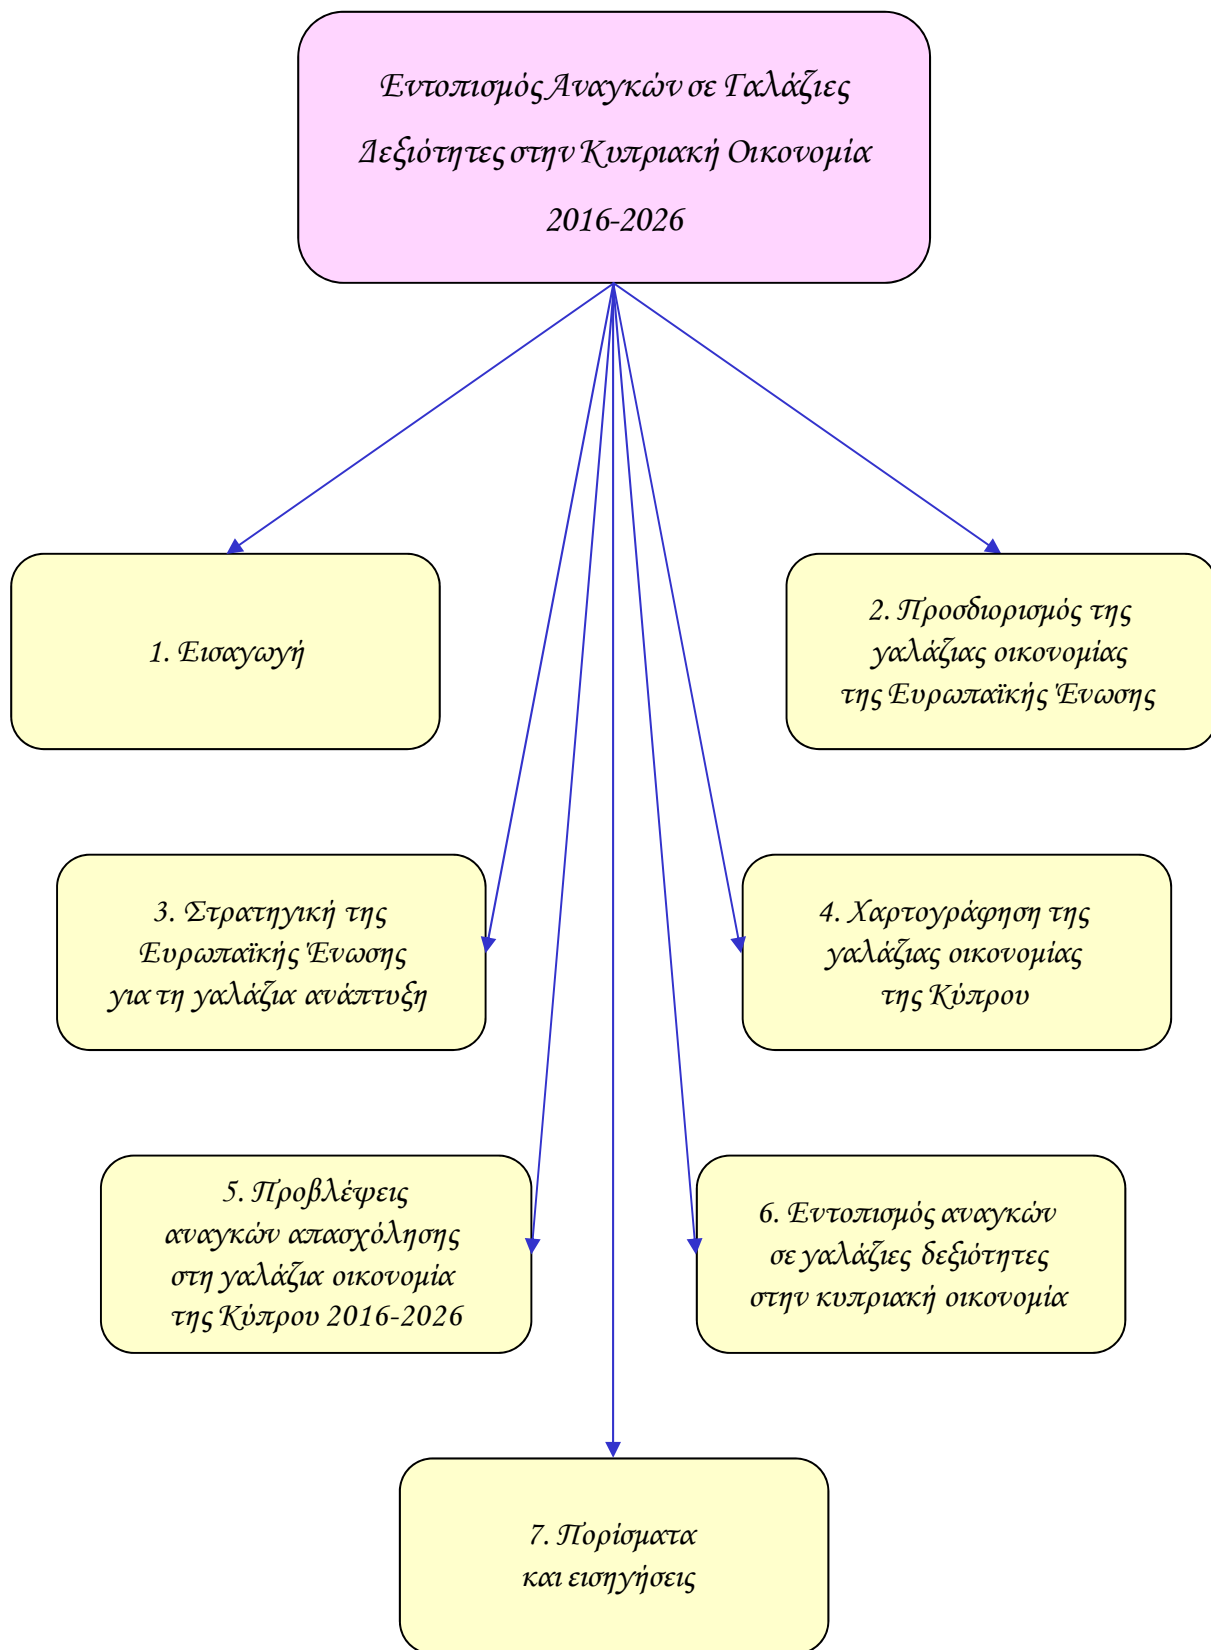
Εντοπισμός Αναγκών σε Γαλάζιες Δεξιότητες στην Κυπριακή Οικονομία 2016-2026

1. Εισαγωγή

2. Προσδιορισμός της γαλάζιας οικονομίας της Ευρωπαϊκής Ένωσης

3. Στρατηγική της Ευρωπαϊκής Ένωσης για τη γαλάζια ανάπτυξη

4. Χαρτογράφηση της γαλάζιας οικονομίας της Κύπρου

5. Προβλέψεις αναγκών απασχόλησης στη γαλάζια οικονομία της Κύπρου 2016-2026

6. Εντοπισμός αναγκών σε γαλάζιες δεξιότητες στην κυπριακή οικονομία

7. Πορίσματα και εισηγήσεις